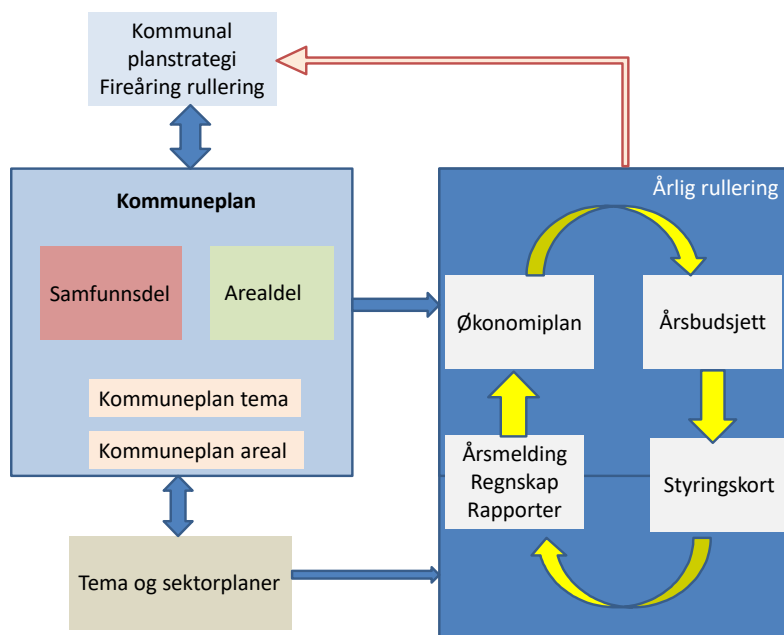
Kommunal planstrategi Fireåring rullering

Kommuneplan

Samfunnsdel

Arealdel

Kommuneplan tema

Kommuneplan areal

Tema og sektorplaner

Årlig rullering

Økonomiplan

Årsbudsjett

Årsmelding Regnskap Rapporter

Styringskort